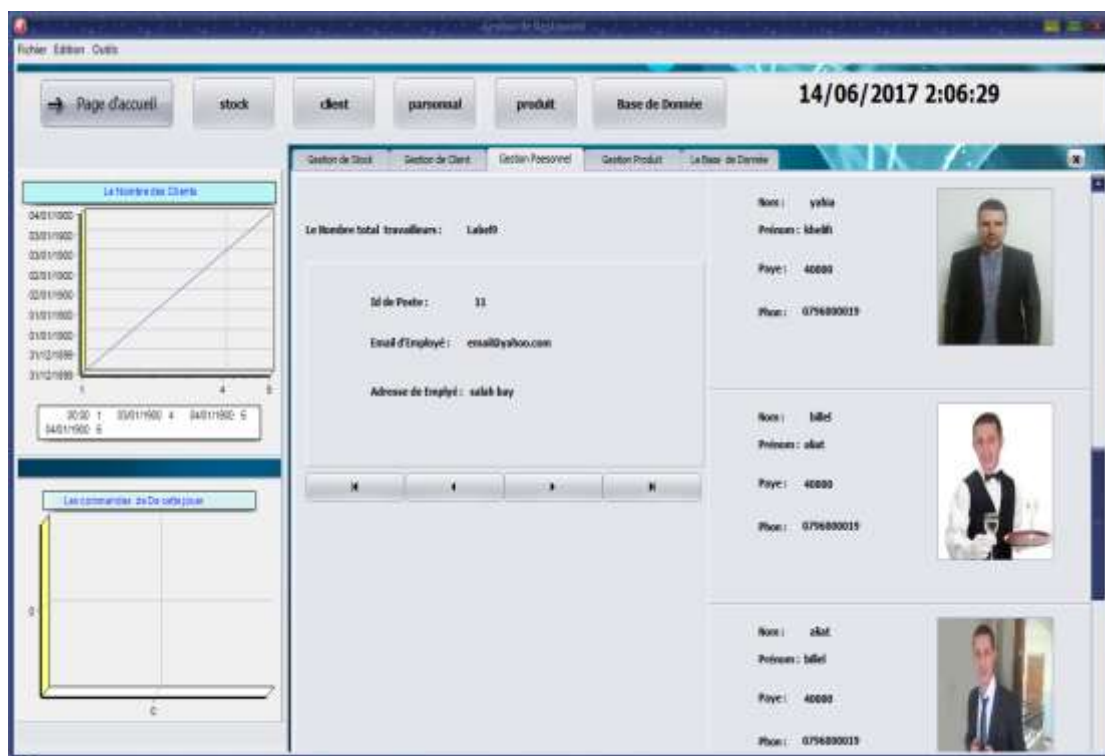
Gestion de Restaurant

Fichier Edition Outils

Page d'accueil
stock
client
parsonnal
produit
Base de Donnée

14/06/2017 2:06:29

Gestion de Stock
Gestion de Client
Gestion Personnel
Gestion Produit
La Base de Donnée

Le Nombre des Clients

04/01/1900
03/01/1900
03/01/1900
02/01/1900
02/01/1900
01/01/1900
01/01/1900
31/12/1899
31/12/1899

1
4
6

30:00 1 03/01/1900 4 04/01/1900 6 04/01/1900 6

Les commandes de De cette jour

0

0

Le Nombre total travailleurs : Label9

Id de Poste : 11

Email d'Employé : email@yahoo.com

Adresse de Emplyé : salah bay

Nom : yahia
Prénom : khelifi
Paye : 40000
Phon : 0756000019

Nom : billel
Prénom : akat
Paye : 40000
Phon : 0756000019

Nom : akat
Prénom : billel
Paye : 40000
Phon : 0756000019